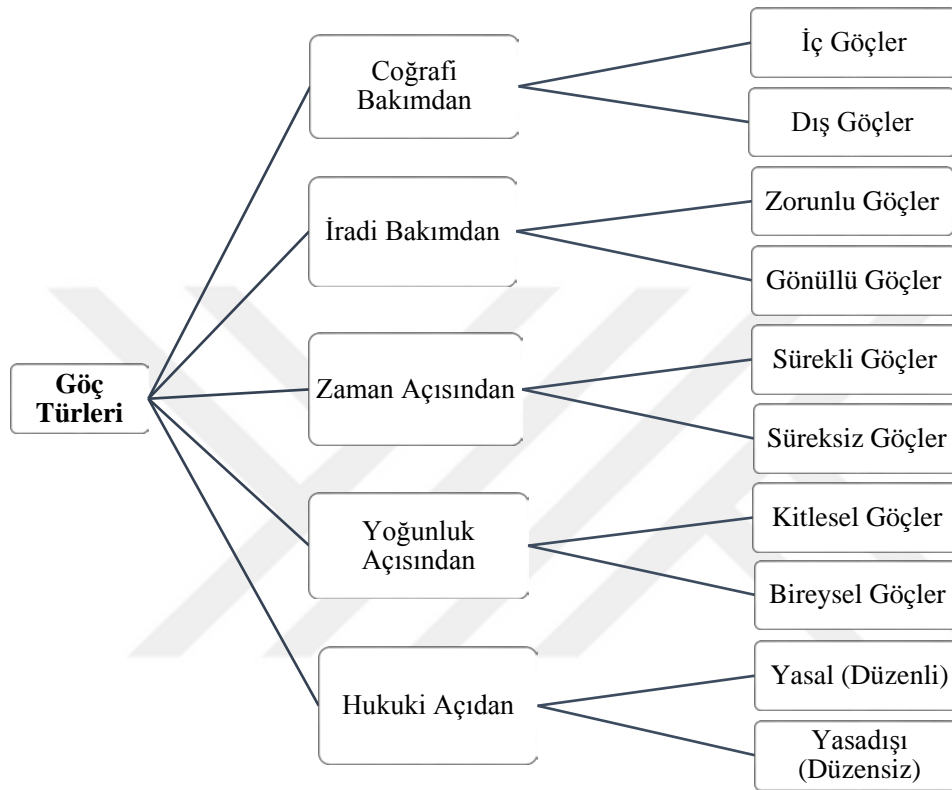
Göç Türleri

Coğrafi Bakımdan

İç Göçler

Dış Göçler

İradi Bakımdan

Zorunlu Göçler

Gönüllü Göçler

Zaman Açısından

Sürekli Göçler

Süreksiz Göçler

Yoğunluk Açısından

Kitlesel Göçler

Bireysel Göçler

Hukuki Açıdan

Yasal (Düzenli)

Yasadışı (Düzensiz)